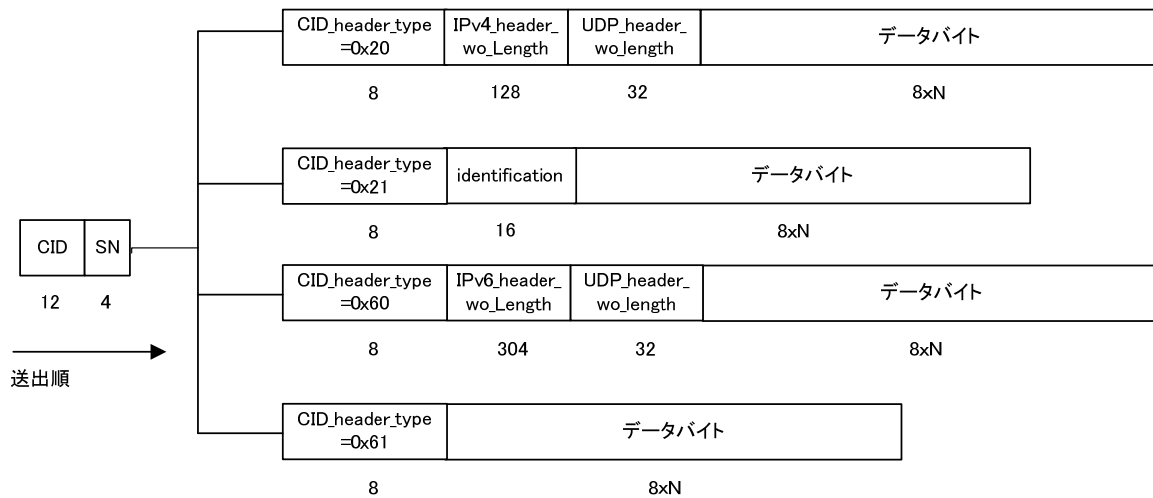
| CID | SN |
|---|---|
| 12 | 4 |

送出順

| CID_header_type =0x20 | IPv4_header_wo_Length | UDP_header_wo_length | データバイト |
|---|---|---|---|
| 8 | 128 | 32 | 8xN |

| CID_header_type =0x21 | identification | データバイト |
|---|---|---|
| 8 | 16 | 8xN |

| CID_header_type =0x60 | IPv6_header_wo_Length | UDP_header_wo_length | データバイト |
|---|---|---|---|
| 8 | 304 | 32 | 8xN |

| CID_header_type =0x61 | データバイト |
|---|---|
| 8 | 8xN |